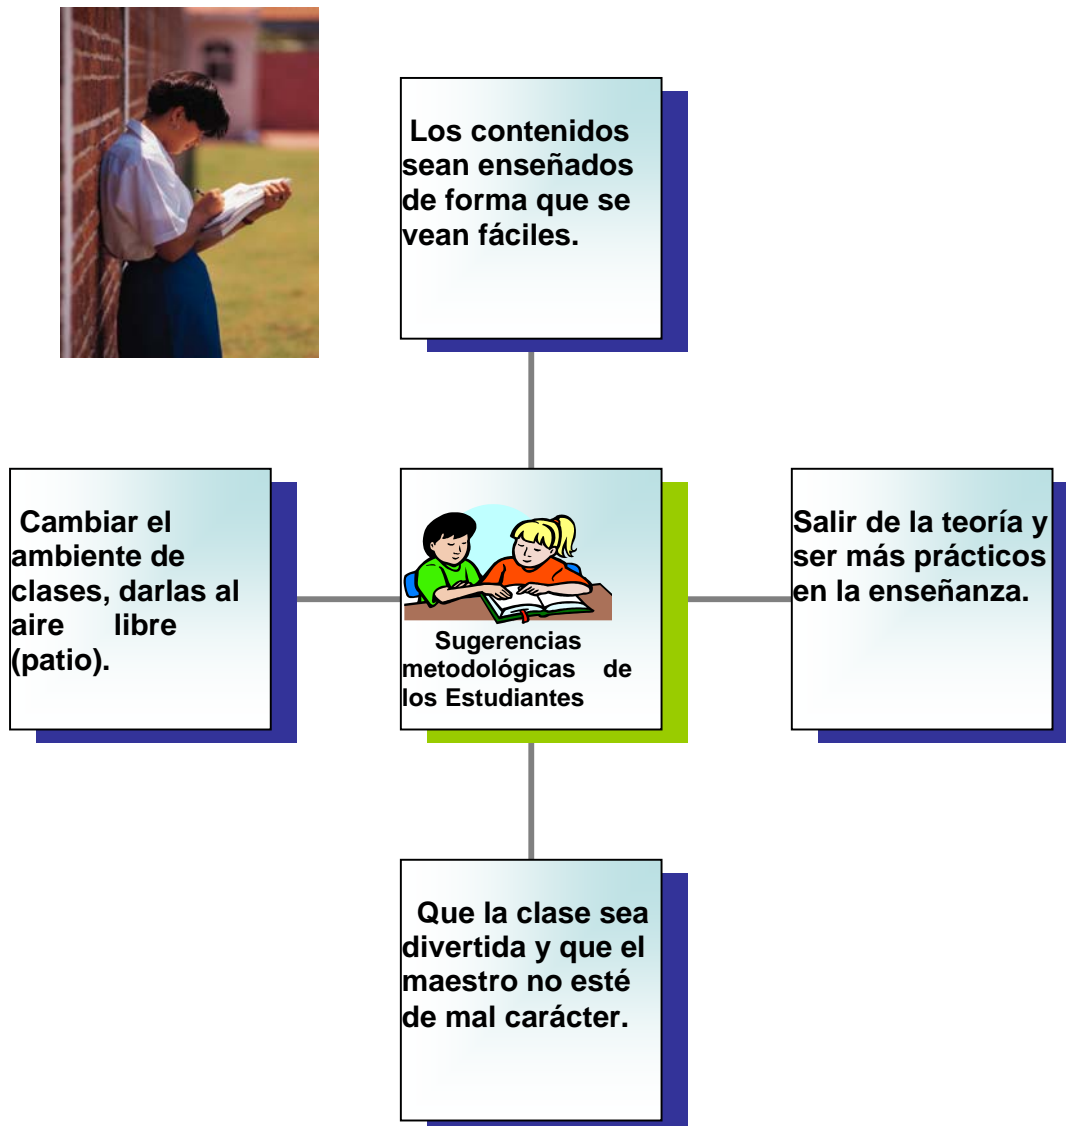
Los contenidos sean enseñados de forma que se vean fáciles.

Cambiar el ambiente de clases, darlas al aire libre (patio).

Sugerencias metodológicas de los Estudiantes

Salir de la teoría y ser más prácticos en la enseñanza.

Que la clase sea divertida y que el maestro no esté de mal carácter.